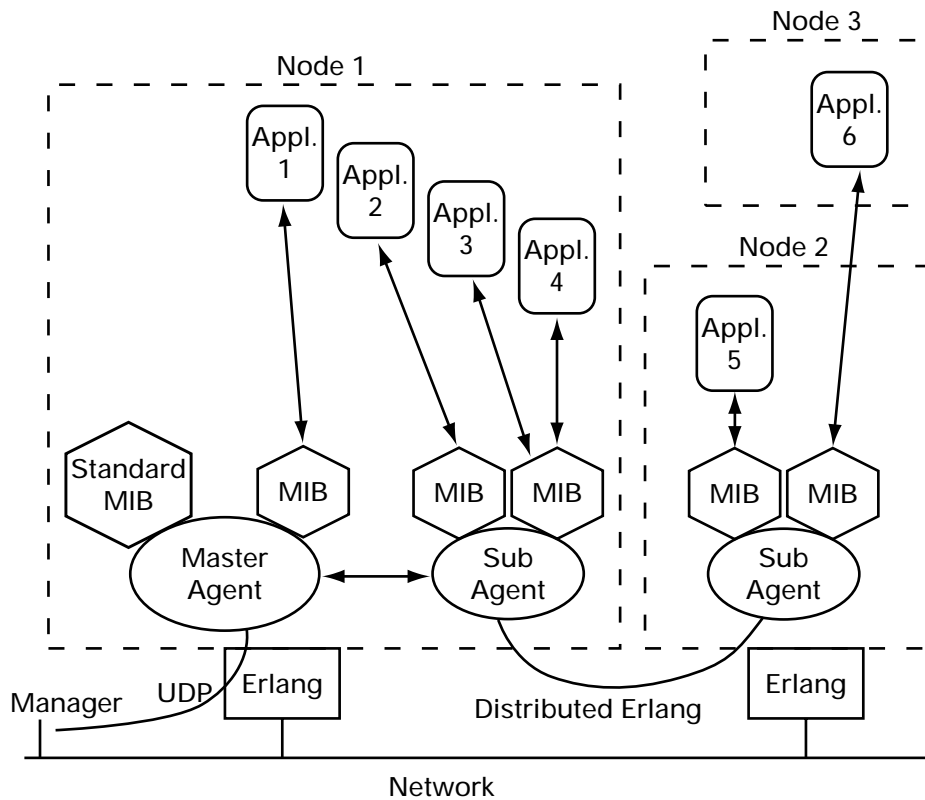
Node 3

Node 1

Appl. 6

Appl. 1

Appl. 2

Appl. 3

Appl. 4

Node 2

Appl. 5

Standard MIB

MIB

MIB

MIB

MIB

MIB

Master Agent

Sub Agent

Sub Agent

Manager

UDP

Erlang

Distributed Erlang

Erlang

Network